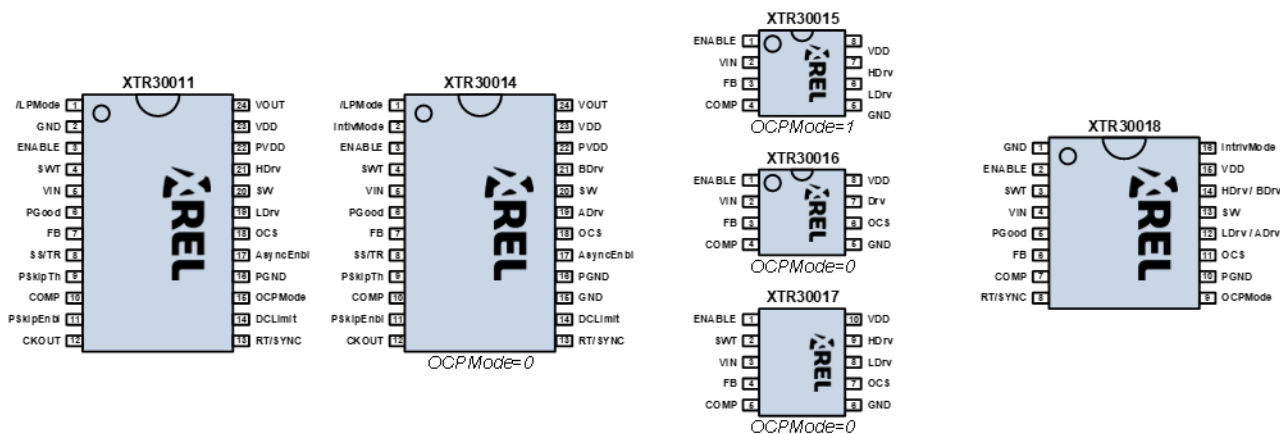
XTR30011

| | | | |
|---|---|---|---|
| /LPMode | 1 | 24 | VOUT |
| GND | 2 | 23 | VDD |
| ENABLE | 3 | 22 | PVDD |
| SWT | 4 | 21 | HDrv |
| VIN | 5 | 20 | SW |
| PGood | 6 | 19 | LDrv |
| FB | 7 | 18 | OCS |
| SS/TR | 8 | 17 | AsyncEnbl |
| PSkipTh | 9 | 16 | PGND |
| COMP | 10 | 15 | OCPMode |
| PSkipEnbl | 11 | 14 | DCLimit |
| CKOUT | 12 | 13 | RT/SYNC |

XREL

XTR30014

| | | | |
|---|---|---|---|
| /LPMode | 1 | 24 | VOUT |
| IntivMode | 2 | 23 | VDD |
| ENABLE | 3 | 22 | PVDD |
| SWT | 4 | 21 | BDrv |
| VIN | 5 | 20 | SW |
| PGood | 6 | 19 | ADrv |
| FB | 7 | 18 | OCS |
| SS/TR | 8 | 17 | AsyncEnbl |
| PSkipTh | 9 | 16 | PGND |
| COMP | 10 | 15 | GND |
| PSkipEnbl | 11 | 14 | DCLimit |
| CKOUT | 12 | 13 | RT/SYNC |

XREL

OCPMode=0

XTR30015

| | | | |
|---|---|---|---|
| ENABLE | 1 | 8 | VDD |
| VIN | 2 | 7 | HDrv |
| FB | 3 | 6 | LDrv |
| COMP | 4 | 5 | GND |

XREL

OCPMode=1

XTR30016

| | | | |
|---|---|---|---|
| ENABLE | 1 | 8 | VDD |
| VIN | 2 | 7 | Drv |
| FB | 3 | 6 | OCS |
| COMP | 4 | 5 | GND |

XREL

OCPMode=0

XTR30017

| | | | |
|---|---|---|---|
| ENABLE | 1 | 10 | VDD |
| SWT | 2 | 9 | HDrv |
| VIN | 3 | 8 | LDrv |
| FB | 4 | 7 | OCS |
| COMP | 5 | 6 | GND |

XREL

OCPMode=0

XTR30018

| | | | |
|---|---|---|---|
| GND | 1 | 16 | IntrivMode |
| ENABLE | 2 | 15 | VDD |
| SWT | 3 | 14 | HDrv / BDrv |
| VIN | 4 | 13 | SW |
| PGood | 5 | 12 | LDrv / ADrv |
| FB | 6 | 11 | OCS |
| COMP | 7 | 10 | PGND |
| RT/SYNC | 8 | 9 | OCPMode |

XREL